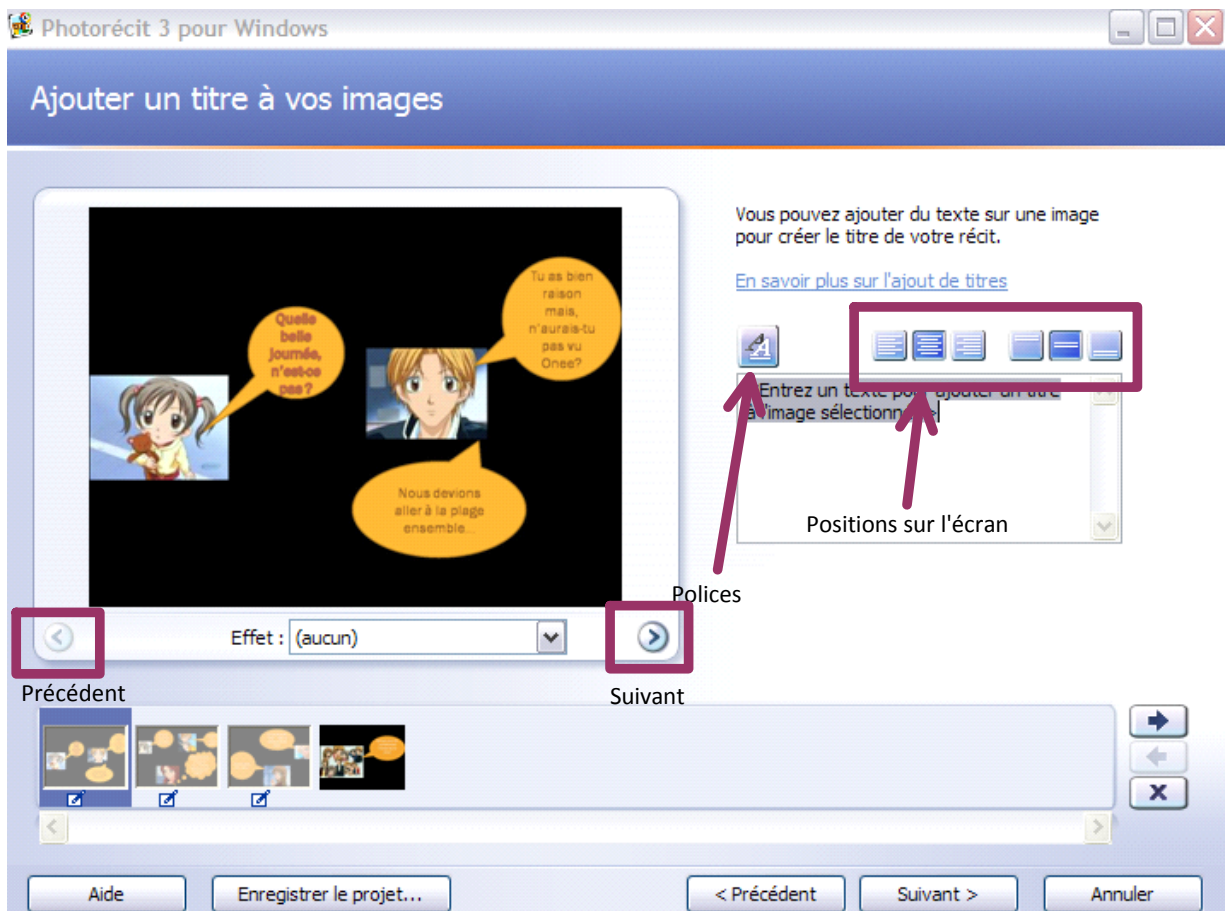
Photorécit 3 pour Windows

Ajouter un titre à vos images

Quelle belle journée, n'est-ce pas ?

Tu as bien raison mais, n'aurais-tu pas vu Onee?

Nous devions aller à la plage ensemble...

Vous pouvez ajouter du texte sur une image pour créer le titre de votre récit.

En savoir plus sur l'ajout de titres

Entrez un texte po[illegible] ajouter un titre à l'image sélectionn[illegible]

Positions sur l'écran

Polices

Effet : (aucun)

Précédent

Suivant

Aide

Enregistrer le projet...

< Précédent

Suivant >

Annuler